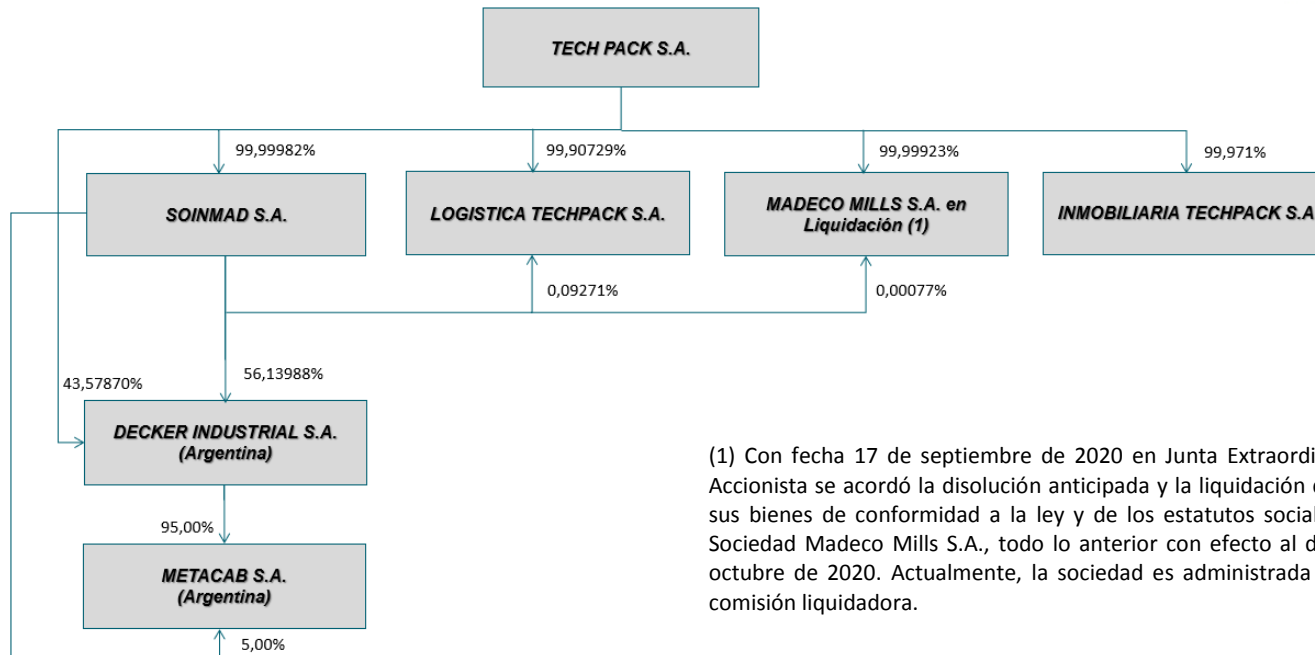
TECH PACK S.A.

99,99982%

99,90729%

99,99923%

99,971%

SOINMAD S.A.

LOGISTICA TECHPACK S.A.

MADECO MILLS S.A. en Liquidación (1)

INMOBILIARIA TECHPACK S.A

0,09271%

0,00077%

43,57870%

56,13988%

DECKER INDUSTRIAL S.A. (Argentina)

95,00%

METACAB S.A. (Argentina)

5,00%

(1) Con fecha 17 de septiembre de 2020 en Junta Extraordi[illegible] Accionista se acordó la disolución anticipada y la liquidación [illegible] sus bienes de conformidad a la ley y de los estatutos social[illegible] Sociedad Madeco Mills S.A., todo lo anterior con efecto al d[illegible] octubre de 2020. Actualmente, la sociedad es administrada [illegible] comisión liquidadora.